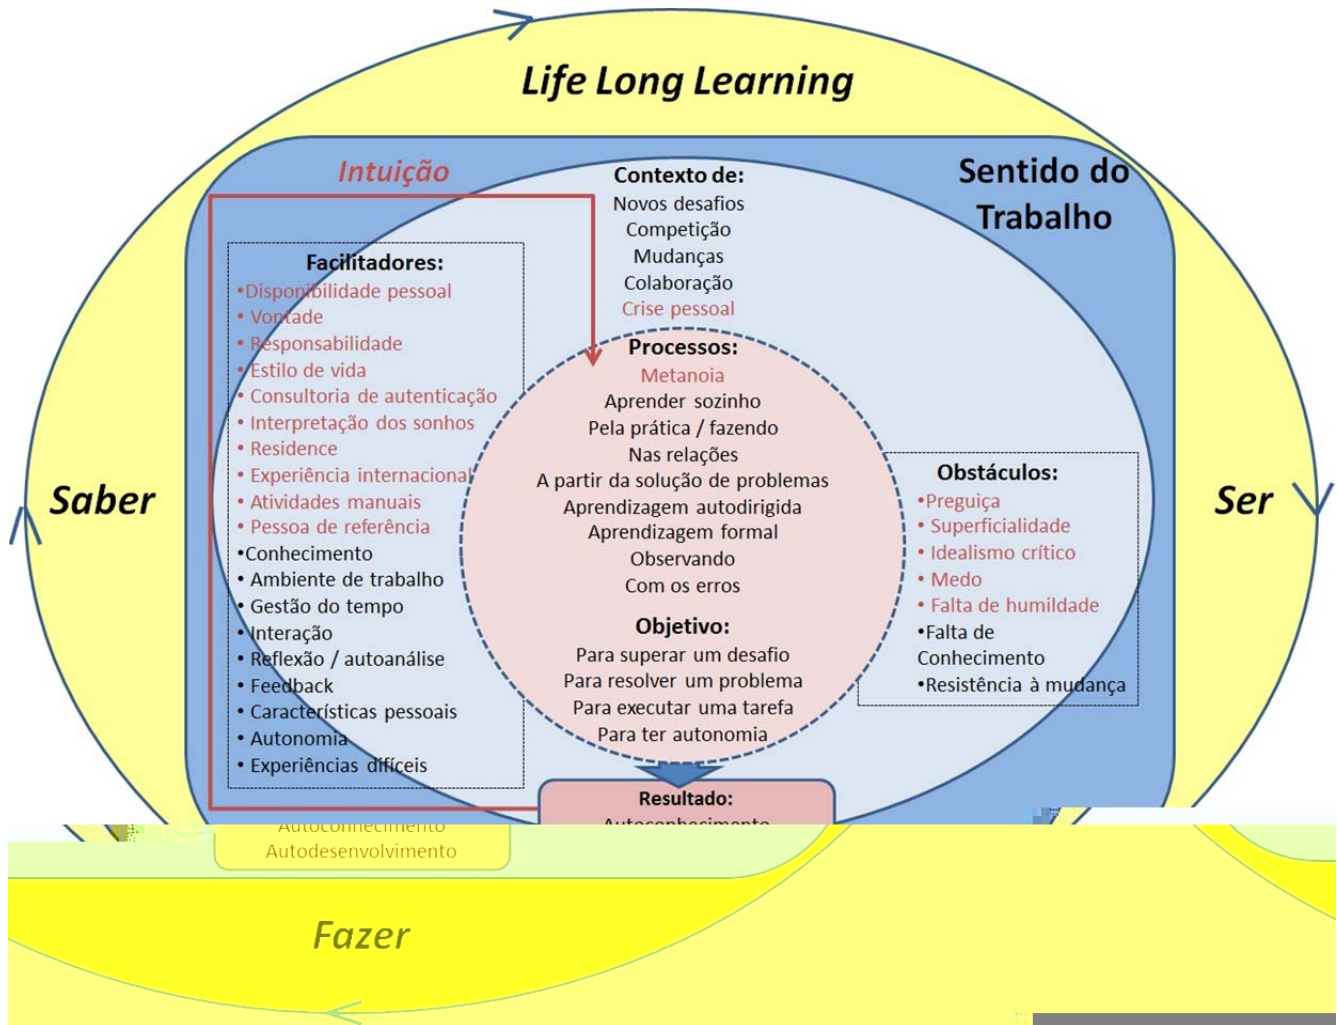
Life Long Learning

Intuição

Sentido do Trabalho

Contexto de:
Novos desafios
Competição
Mudanças
Colaboração
Crise pessoal

Facilitadores:
•Disponibilidade pessoal
• Vontade
• Responsabilidade
• Estilo de vida
• Consultoria de autenticação
• Interpretação dos sonhos
• Residence
• Experiência internacional
• Atividades manuais
• Pessoa de referência
•Conhecimento
• Ambiente de trabalho
• Gestão do tempo
• Interação
• Reflexão / autoanálise
• Feedback
• Características pessoais
• Autonomia
• Experiências difíceis

Processos:
Metanoia
Aprender sozinho
Pela prática / fazendo
Nas relações
A partir da solução de problemas
Aprendizagem autodirigida
Aprendizagem formal
Observando
Com os erros

Objetivo:
Para superar um desafio
Para resolver um problema
Para executar uma tarefa
Para ter autonomia

Obstáculos:
•Preguiça
• Superficialidade
• Idealismo crítico
• Medo
• Falta de humildade
•Falta de Conhecimento
•Resistência à mudança

Saber

Ser

Resultado:
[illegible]
Autoconhecimento
Autodesenvolvimento

Fazer